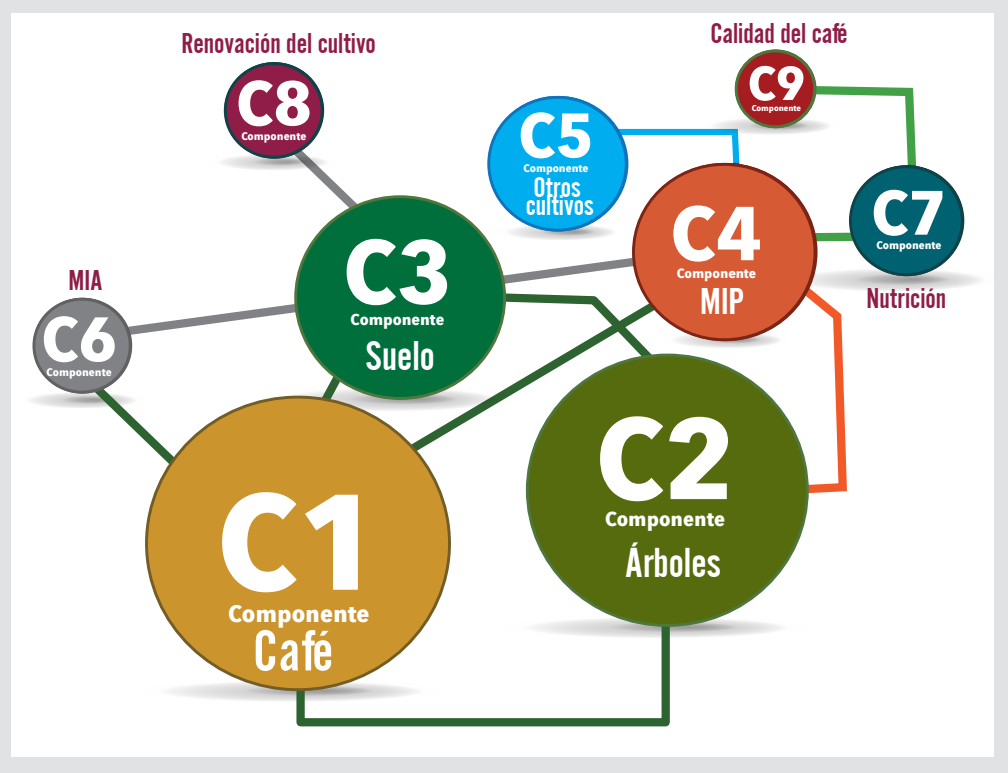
Renovación del cultivo
C8
Componente

Calidad del café
C9
Componente

C5
Componente
Otros cultivos

C7
Componente
Nutrición

MIA
C6
Componente

C3
Componente
Suelo

C4
Componente
MIP

C2
Componente
Árboles

C1
Componente
Café